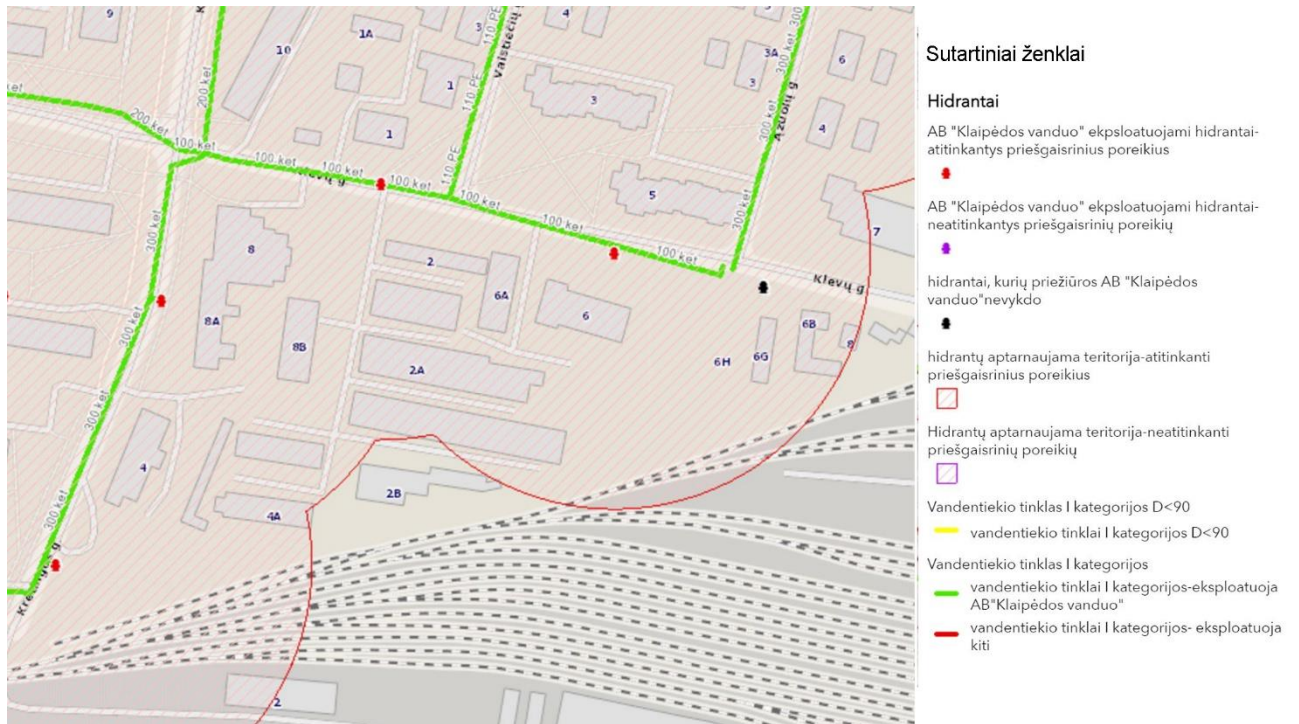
9
10
1A
3
4
3A
6
1
110 PE
Vaisbėčių g
3
3
110 PE
300 ket
Ąžuolų g
4
200 ket
200 ket
100 ket
1
100 ket
100 ket
Klevų g
100 ket
100 ket
5
7
300 ket
8
2
100 ket
Klevų g
6A
6
8A
8B
6B
6H
6G
8
300 ket
2A
300 ket
4
2B
4A
300 ket
Klevų g
2

Sutartiniai ženklai

Hidrantai

AB "Klaipėdos vanduo" ekpsloatuojami hidrantai-atitinkantys priešgaisrinius poreikius

AB "Klaipėdos vanduo" ekpsloatuojami hidrantai-neatitinkantys priešgaisrinių poreikių

hidrantai, kurių priežiūros AB "Klaipėdos vanduo"nevykdo

hidrantų aptarnaujama teritorija-atitinkanti priešgaisrinius poreikius

Hidrantų aptarnaujama teritorija-neatitinkanti priešgaisrinių poreikių

Vandentiekio tinklas I kategorijos D<90

vandentiekio tinklai I kategorijos D<90

Vandentiekio tinklas I kategorijos

vandentiekio tinklai I kategorijos-eksploatuoja AB"Klaipėdos vanduo"

vandentiekio tinklai I kategorijos- eksploatuoja kiti